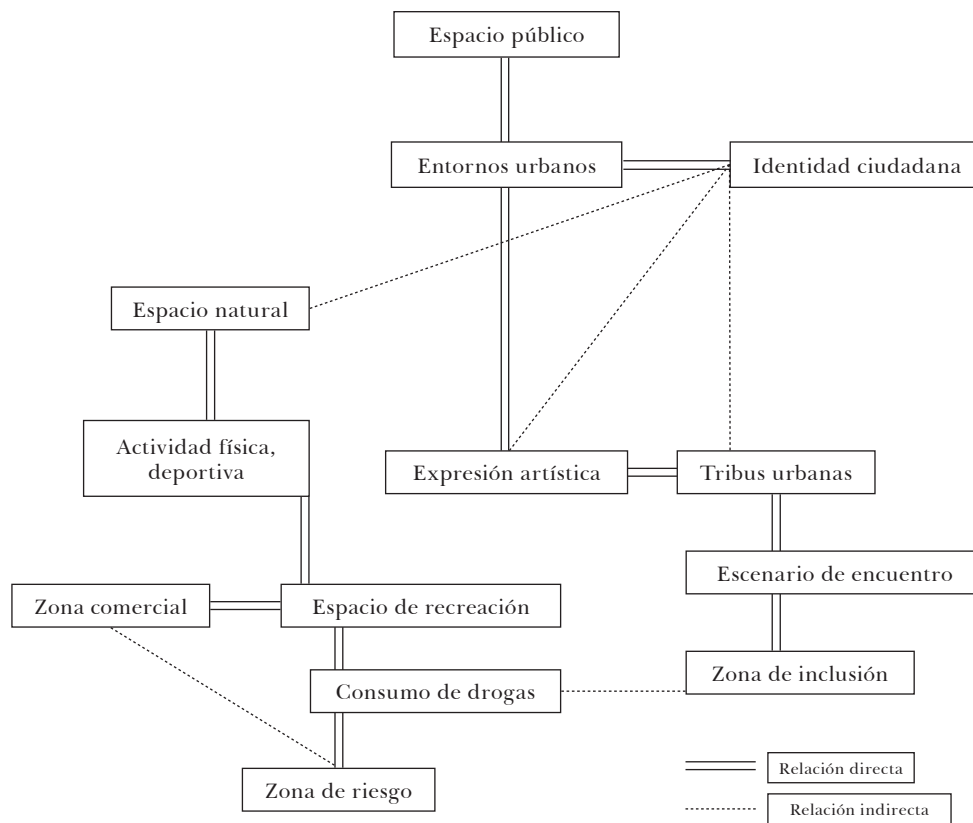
Espacio público

Entornos urbanos

Identidad ciudadana

Espacio natural

Actividad física, deportiva

Expresión artística

Tribus urbanas

Escenario de encuentro

Zona comercial

Espacio de recreación

Consumo de drogas

Zona de inclusión

Zona de riesgo

Relación directa

Relación indirecta